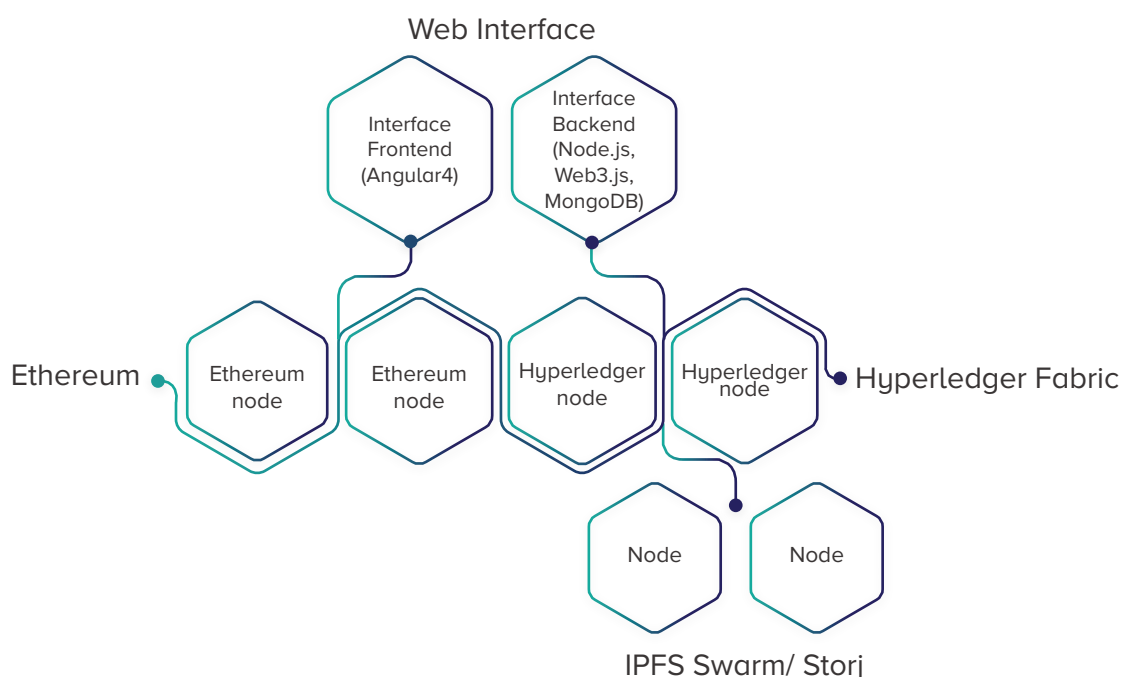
Web Interface

Interface Frontend (Angular4)

Interface Backend (Node.js, Web3.js, MongoDB)

Ethereum

Ethereum node

Ethereum node

Hyperledger node

Hyperledger node

Hyperledger Fabric

Node

Node

IPFS Swarm/ Storj